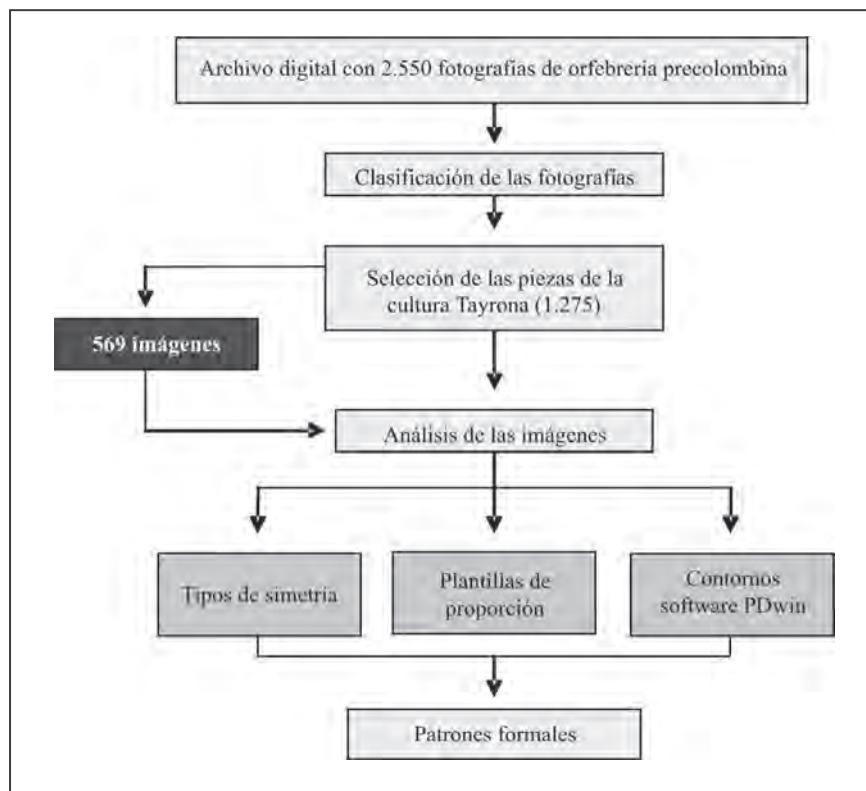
Archivo digital con 2.550 fotografías de orfebrería precolombina

Clasificación de las fotografías

Selección de las piezas de la cultura Tayrona (1.275)

569 imágenes

Análisis de las imágenes

Tipos de simetría

Plantillas de proporción

Contornos software PDwin

Patrones formales